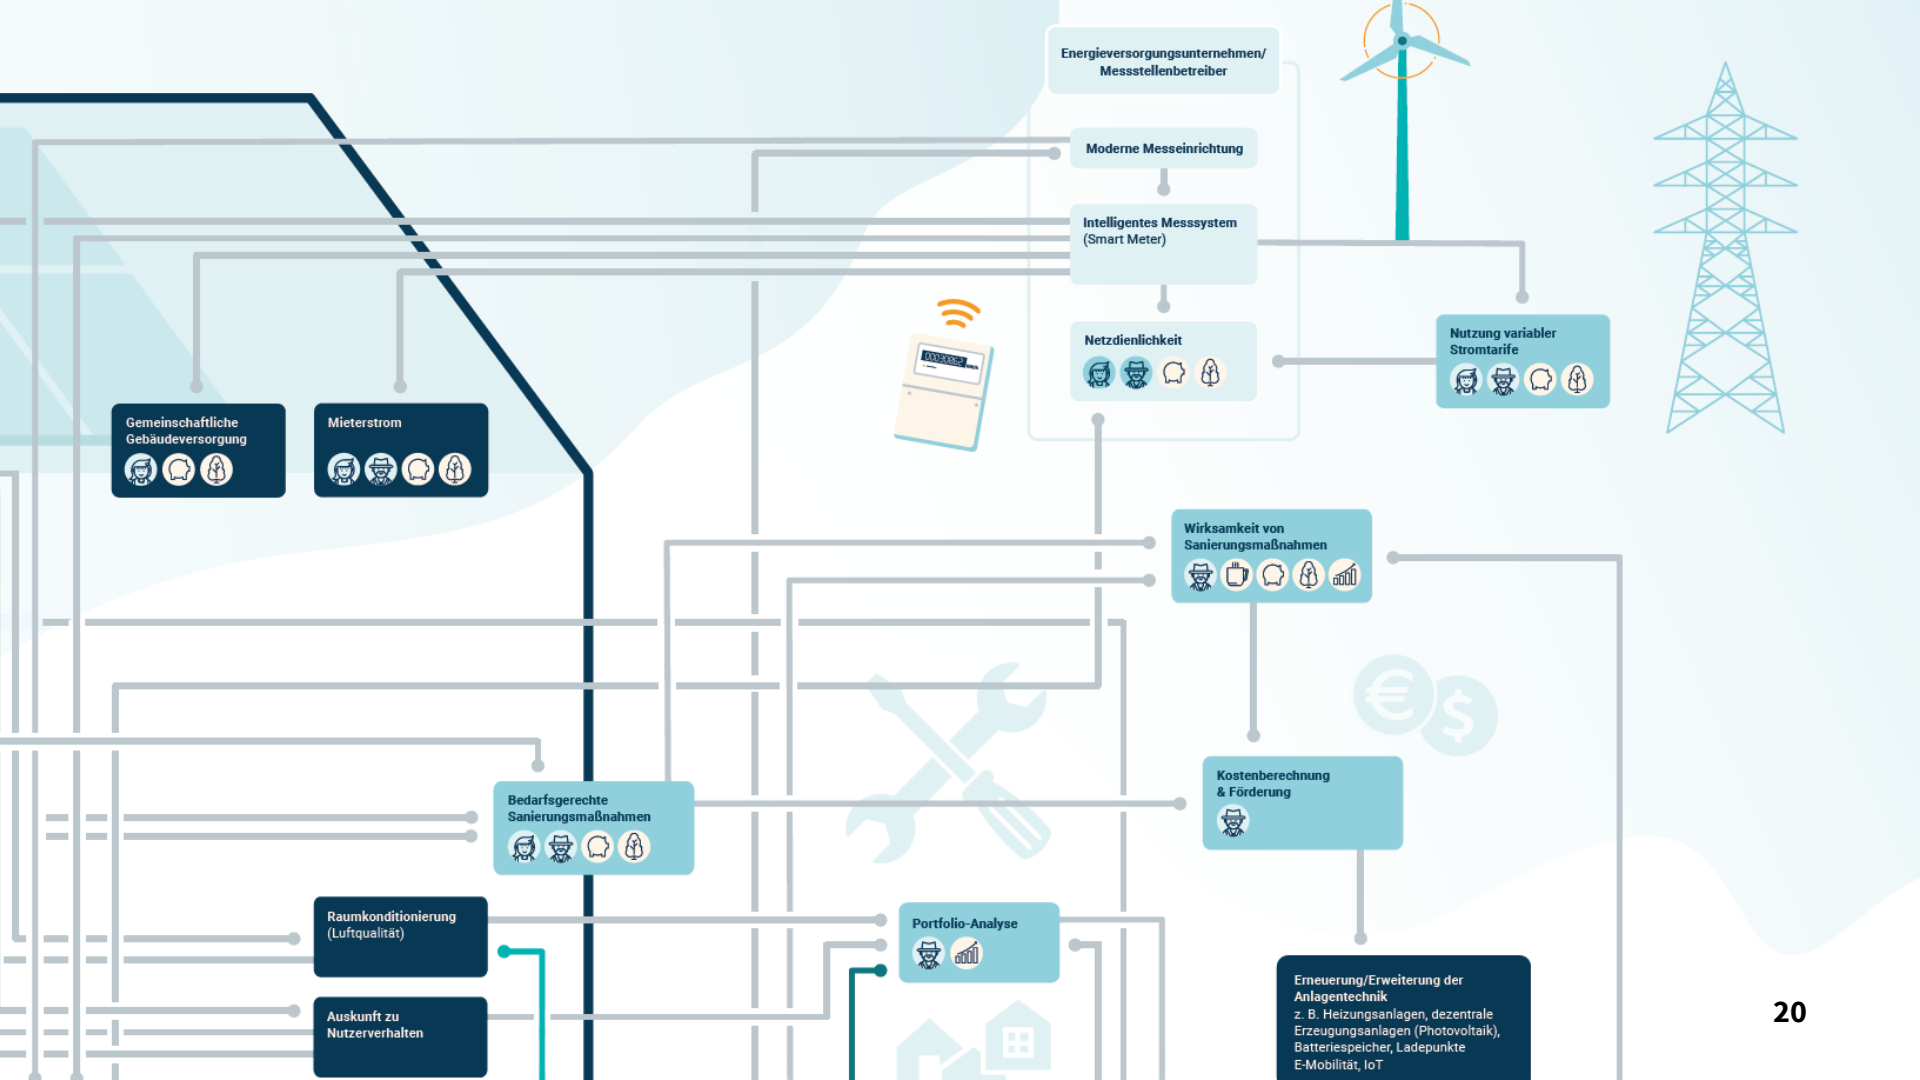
Energieversorgungsunternehmen/ Messstellenbetreiber

Moderne Messeinrichtung

Intelligentes Messsystem (Smart Meter)

Netzdienlichkeit

Nutzung variabler Stromtarife

Gemeinschaftliche Gebäudeversorgung

Mieterstrom

Wirksamkeit von Sanierungsmaßnahmen

Kostenberechnung & Förderung

Bedarfsgerechte Sanierungsmaßnahmen

Raumkonditionierung (Luftqualität)

Portfolio-Analyse

Auskunft zu Nutzerverhalten

Erneuerung/Erweiterung der Anlagentechnik
z. B. Heizungsanlagen, dezentrale Erzeugungsanlagen (Photovoltaik), Batteriespeicher, Ladepunkte E-Mobilität, IoT

20